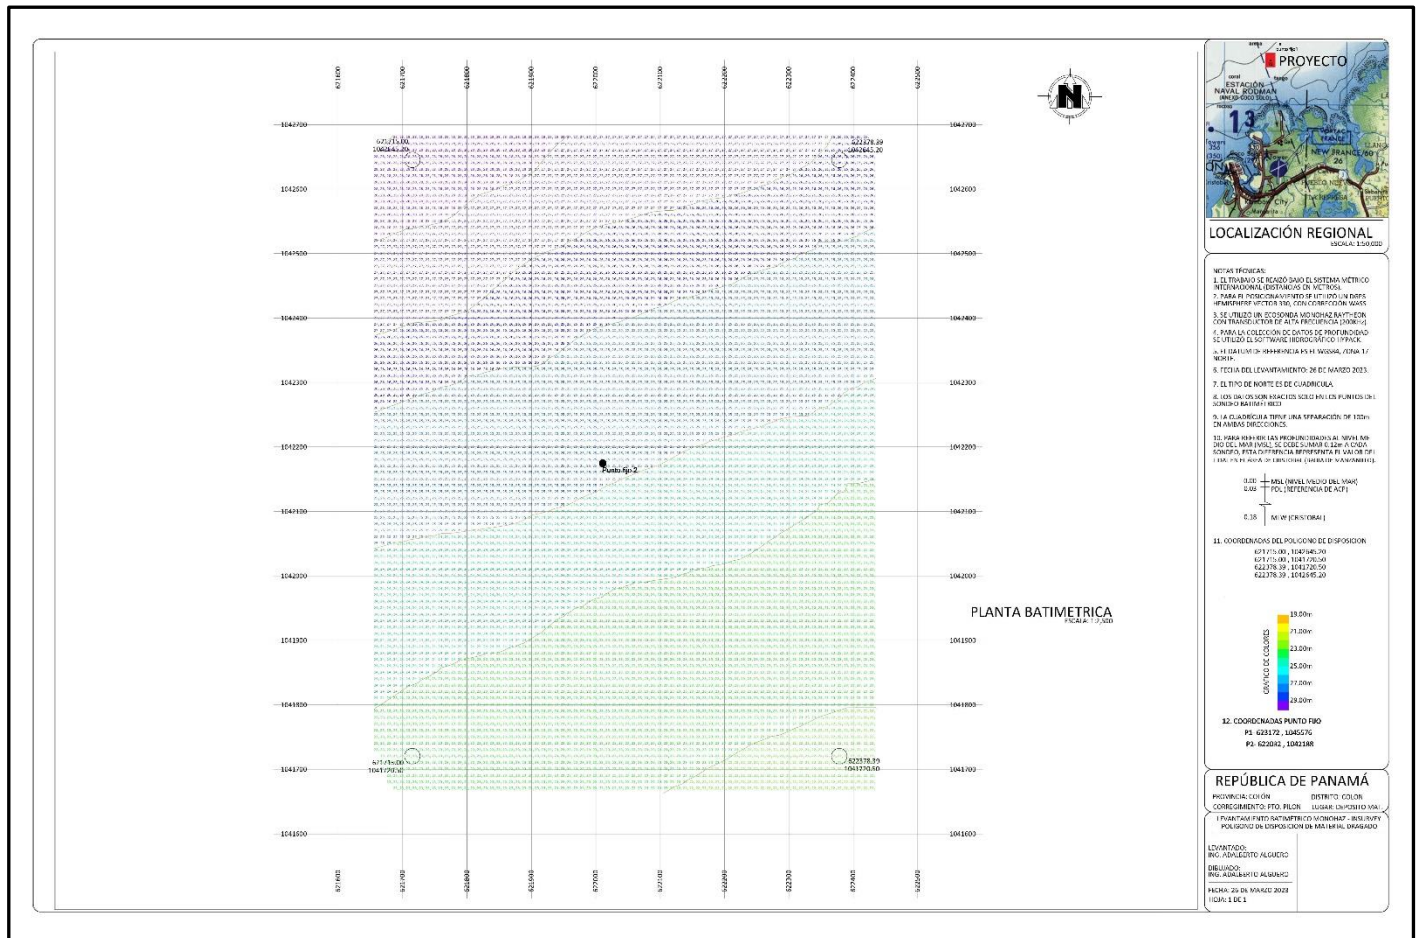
621600
621700
621800
621900
622000
622100
622200
622300
622400
622500

1042700
1042600
1042500
1042400
1042300
1042200
1042100
1042000
1041900
1041800
1041700
1041600

621775.00
1042645.20

622378.39
1042645.20

Punto fijo 2

621775.00
1041720.50

622378.39
1041720.50

PLANTA BATIMETRICA
ESCALA: 1:2,500

PROYECTO
ESTACIÓN
NAVAL RODMAN
13
NEW FRANCE
26

LOCALIZACIÓN REGIONAL
ESCALA: 1:50,000

NOTAS TÉCNICAS:
1. EL TRABAJO SE REALIZÓ BAJO EL SISTEMA MÉTRICO INTERNACIONAL (DISTANCIAS EN METROS).
2. PARA EL POSICIONAMIENTO SE UTILIZÓ UN DGPS HEMISPHERE VECTOR 330, CON CORRECCIÓN WASS.
3. SE UTILIZÓ UN ECOSONDA MONOHAZ RAYTHEON CON TRANSDUCTOR DE ALTA FRECUENCIA (200KHz).
4. PARA LA COLECCIÓN DE DATOS DE PROFUNDIDAD SE UTILIZÓ EL SOFTWARE HIDROGRÁFICO HYPACK.
5. EL DATUM DE REFERENCIA ES EL WGS84, ZONA 17 NORTE.
6. FECHA DEL LEVANTAMIENTO: 26 DE MARZO 2023.
7. EL TIPO DE NORTE ES DE CUADRÍCULA.
8. LOS DATOS SON EXACTOS SOLO EN LOS PUNTOS DEL SONDEO BATIMÉTRICO.
9. LA CUADRÍCULA TIENE UNA SEPARACIÓN DE 100m EN AMBAS DIRECCIONES.
10. PARA REFERIR LAS PROFUNDIDADES AL NIVEL MEDIO DEL MAR (MSL), SE DEBE SUMAR 0.12m A CADA SONDEO. ESTA DIFERENCIA REPRESENTA EL VALOR DEL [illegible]

0.20 MSL (NIVEL MEDIO DEL MAR)
0.03 PDL (REFERENCIA DE ACP)
0.38 MLW (CRISTOBAL)

11. COORDENADAS DEL POLIGONO DE DISPOSICION
621775.00 , 1042645.20
621775.00 , 1041720.50
622378.39 , 1041720.50
622378.39 , 1042645.20

GRÁFICO DE COLORES
19.00m
21.00m
23.00m
25.00m
27.00m
29.00m

12. COORDENADAS PUNTO FIJO
P1: 623172 , 1045576
P2: 622042 , 1042188

REPÚBLICA DE PANAMÁ
PROVINCIA: COLÓN
DISTRITO: COLÓN
CORREGIMIENTO: PTO. PILON
LUGAR: DEPOSITO MAR
LEVANTAMIENTO BATIMETRICO MONOHAZ - INSURVEY
POLIGONO DE DISPOSICION DE MATERIAL DRAGADO

LEVANTADO:
ING. ADALBERTO ALGUERO
DIBUJADO:
ING. ADALBERTO ALGUERO
FECHA: 25 DE MARZO 2023
HOJA: 1 DE 1